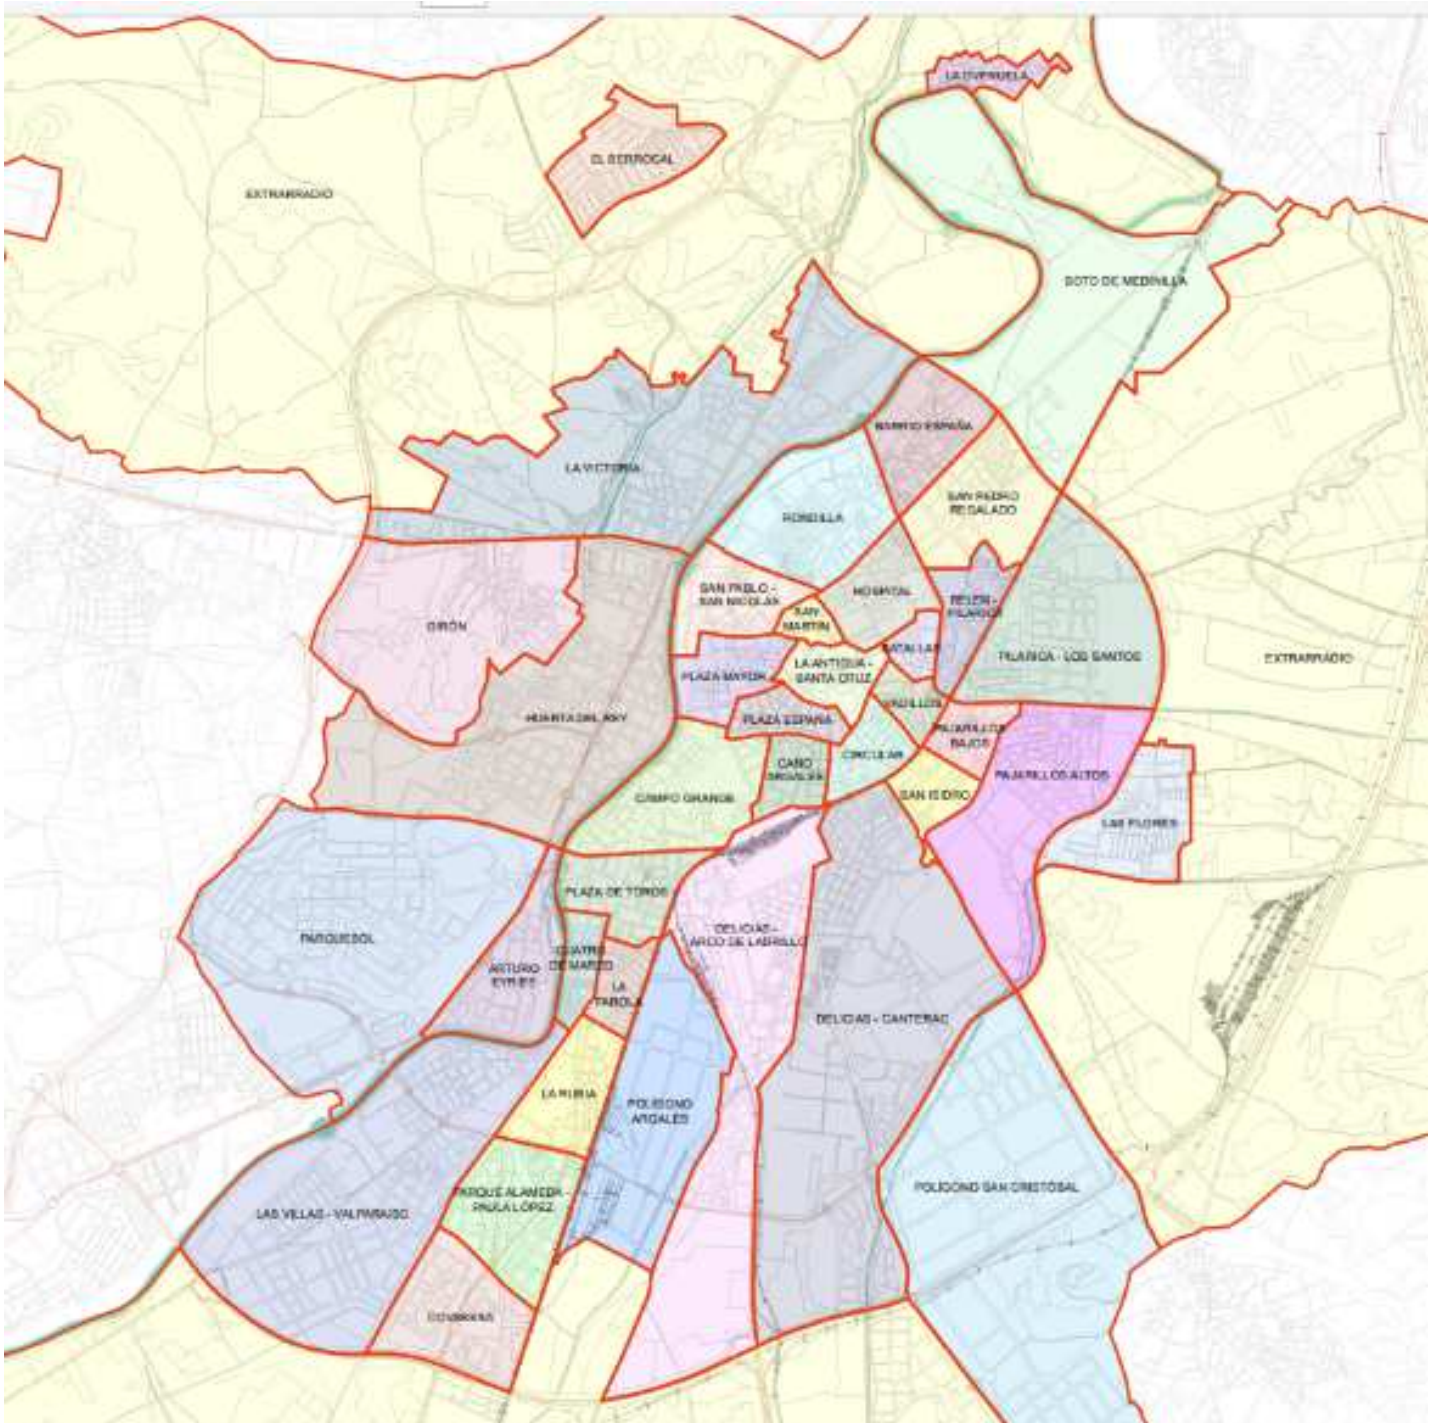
LA OVERUELA

EL BERROCAL

EXTRARRADIO

SOTO DE MEDINILLA

BARRIO ESPAÑA

LA VICTORIA

RONDILLA

SAN PEDRO REGALADO

SAN PABLO - SAN NICOLÁS

HOSPITAL

BELÉN - PILARICA

GIRÓN

SAN MARTÍN

BATALLAS

PILARICA - LOS SANTOS

EXTRARRADIO

PLAZA MAYOR

LA ANTIGUA - SANTA CRUZ

VADILLOS

HUERTA DEL REY

PLAZA ESPAÑA

PAJARILLOS BAJOS

CIRCULAR

CAÑO ARGALES

PAJARILLOS ALTOS

SAN ISIDRO

CAMPO GRANDE

LAS FLORES

PLAZA DE TOROS

PARQUESOL

DELICIAS - ARCO DE LADRILLO

ARTURO EYRIES

CUATRO DE MARZO

LA FAROLA

DELICIAS - CANTERAC

LA RUBIA

POLÍGONO ARGALES

PARQUE ALAMEDA - PAULA LÓPEZ

POLÍGONO SAN CRISTÓBAL

LAS VILLAS - VALPARAÍSO

COVARESA